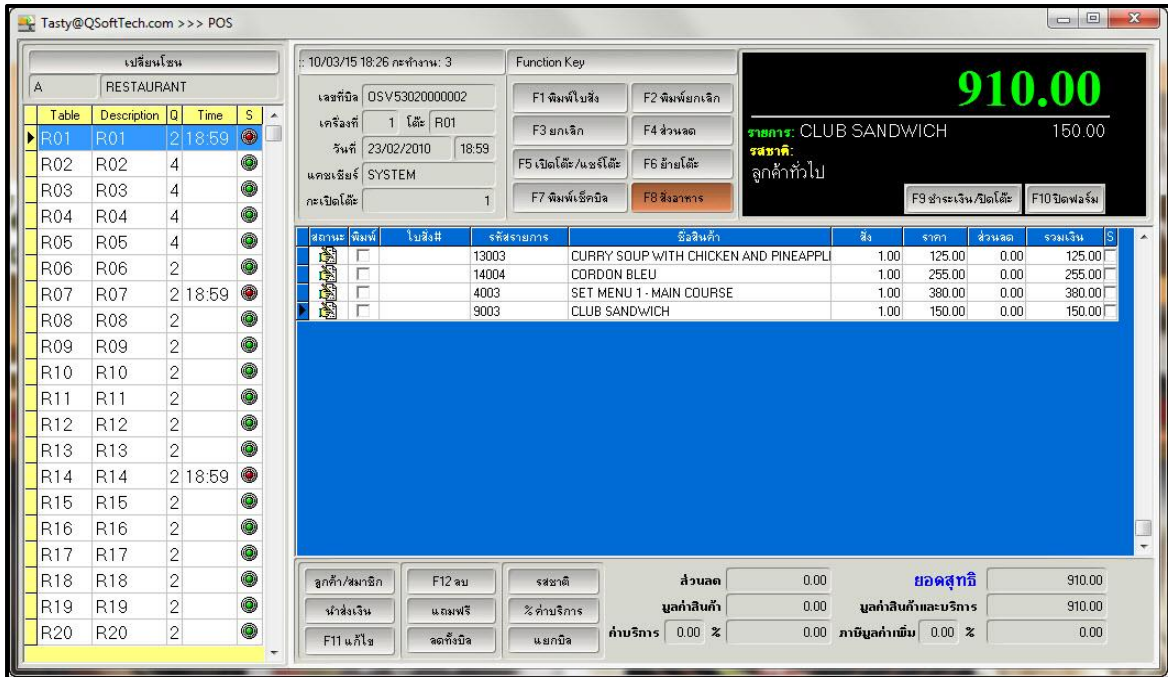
Tasty@QSoftTech.com >>> POS

เปลี่ยนโซน

A | RESTAURANT

| Table | Description | Q | Time | S |
|---|---|---|---|---|
| R01 | R01 | 2 | 18:59 | |
| R02 | R02 | 4 | | |
| R03 | R03 | 4 | | |
| R04 | R04 | 4 | | |
| R05 | R05 | 4 | | |
| R06 | R06 | 2 | | |
| R07 | R07 | 2 | 18:59 | |
| R08 | R08 | 2 | | |
| R09 | R09 | 2 | | |
| R10 | R10 | 2 | | |
| R11 | R11 | 2 | | |
| R12 | R12 | 2 | | |
| R13 | R13 | 2 | | |
| R14 | R14 | 2 | 18:59 | |
| R15 | R15 | 2 | | |
| R16 | R16 | 2 | | |
| R17 | R17 | 2 | | |
| R18 | R18 | 2 | | |
| R19 | R19 | 2 | | |
| R20 | R20 | 2 | | |

: 10/03/15 18:26 กะทำงาน: 3

เลขที่บิล OSV53020000002
เครื่องที่ 1 โต๊ะ R01
วันที่ 23/02/2010 18:59
แคชเชียร์ SYSTEM
กะเปิดโต๊ะ 1

Function Key

F1 พิมพ์ใบสั่ง
F2 พิมพ์ยกเลิก
F3 ยกเลิก
F4 ส่วนลด
F5 เปิดโต๊ะ/แชร์โต๊ะ
F6 ย้ายโต๊ะ
F7 พิมพ์เช็คบิล
F8 สั่งอาหาร

910.00

รายการ: CLUB SANDWICH 150.00
รสชาติ:
ลูกค้าทั่วไป

F9 ชำระเงิน/ปิดโต๊ะ
F10 ปิดฟอร์ม

| สถานะ | พิมพ์ | ใบสั่ง# | รหัสรายการ | ชื่อสินค้า | สั่ง | ราคา | ส่วนลด | รวมเงิน | S |
|---|---|---|---|---|---|---|---|---|---|
| | | | 13003 | CURRY SOUP WITH CHICKEN AND PINEAPPLI | 1.00 | 125.00 | 0.00 | 125.00 | |
| | | | 14004 | CORDON BLEU | 1.00 | 255.00 | 0.00 | 255.00 | |
| | | | 4003 | SET MENU 1 - MAIN COURSE | 1.00 | 380.00 | 0.00 | 380.00 | |
| | | | 9003 | CLUB SANDWICH | 1.00 | 150.00 | 0.00 | 150.00 | |

ลูกค้า/สมาชิก
F12 ลบ
รสชาติ
นำส่งเงิน
แถมฟรี
% ค่าบริการ
F11 แก้ไข
ลดทั้งบิล
แยกบิล

ส่วนลด 0.00
มูลค่าสินค้า 0.00
ค่าบริการ 0.00 % 0.00
ยอดสุทธิ 910.00
มูลค่าสินค้าและบริการ 910.00
ภาษีมูลค่าเพิ่ม 0.00 % 0.00